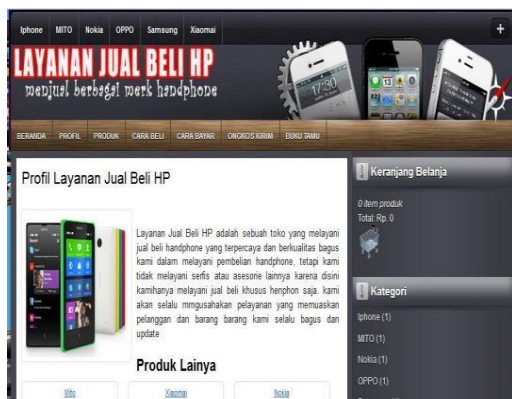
Iphone MITO Nokia OPPO Samsung Xiaomai

+

LAYANAN JUAL BELI HP

menjual berbagai merk handphone

17:30

BERANDA PROFIL PRODUK CARA BELI CARA BAYAR ONGKOS KIRIM BUKU TAMU

Profil Layanan Jual Beli HP

Layanan Jual Beli HP adalah sebuah toko yang melayani jual beli handphone yang terpercaya dan berkualitas bagus kami dalam melayani pembelian handphone, tetapi kami tidak melayani serfis atau asesorie lainnya karena disini kamihanya melayani jual beli khusus henphon saja. kami akan selalu mngusahakan pelayanan yang memuaskan pelanggan dan barang barang kami selalu bagus dan update

Produk Lainya

Mito Xiaomai Nokia

Keranjang Belanja

0 item produk
Total: Rp. 0

Kategori

Iphone (1)
MITO (1)
Nokia (1)
OPPO (1)